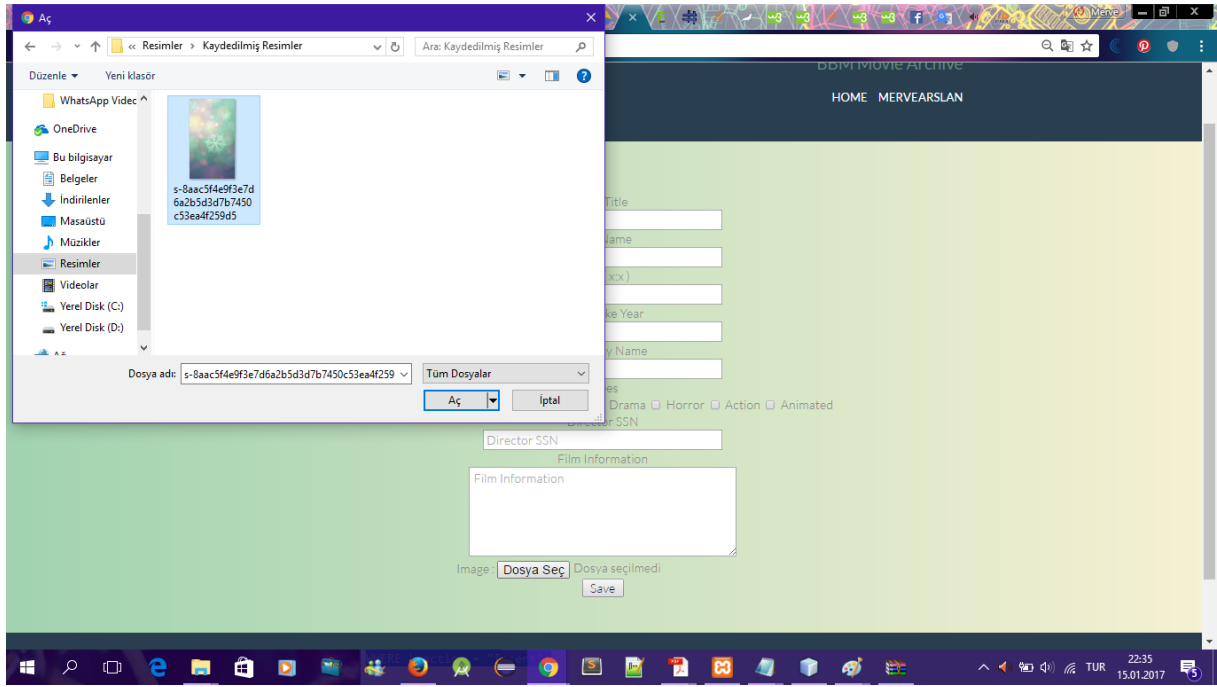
Aç

« Resimler › Kaydedilmiş Resimler

Ara: Kaydedilmiş Resimler

Düzenle ▾ Yeni klasör

WhatsApp Videc
OneDrive
Bu bilgisayar
Belgeler
İndirilenler
Masaüstü
Müzikler
Resimler
Videolar
Yerel Disk (C:)
Yerel Disk (D:)

s-8aac5f4e9f3e7d6a2b5d3d7b7450c53ea4f259d5

Dosya adı: s-8aac5f4e9f3e7d6a2b5d3d7b7450c53ea4f259

Tüm Dosyalar

Aç

İptal

Merve

BBM Movie Archive

HOME MERVEARSLAN

Title

Name

x:x)

ke Year

y Name

es

Drama Horror Action Animated

Director SSN

Director SSN

Film Information

Film Information

Image : Dosya Seç Dosya seçilmedi

Save

TUR

22:35
15.01.2017

5